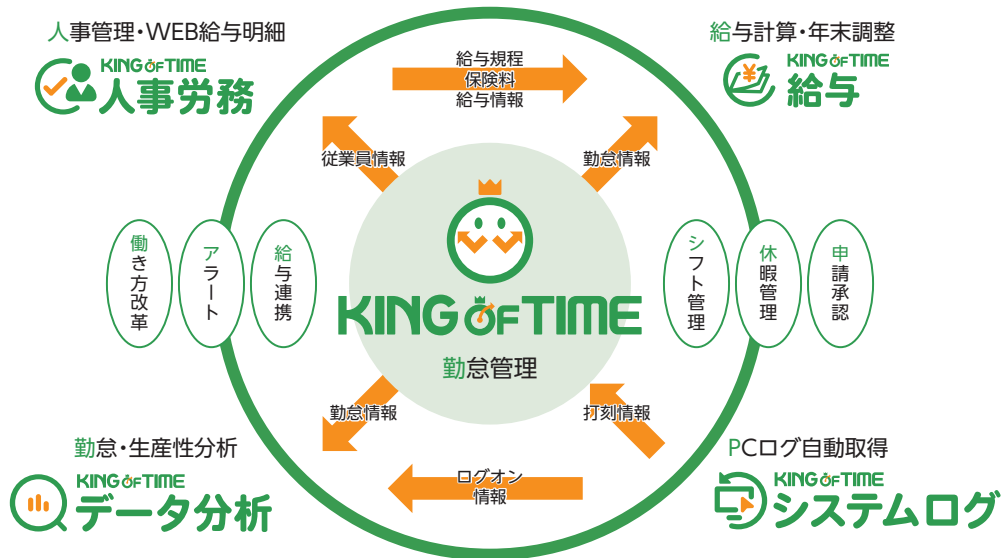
人事管理・WEB給与明細
KING OF TIME
人事労務

給与計算・年末調整
KING OF TIME
給与

給与規程
保険料
給与情報

従業員情報

勤怠情報

働き方改革

アラート

給与連携

KING OF TIME
勤怠管理

シフト管理

休暇管理

申請承認

勤怠情報

打刻情報

勤怠・生産性分析
KING OF TIME
データ分析

ログオン
情報

PCログ自動取得
KING OF TIME
システムログ